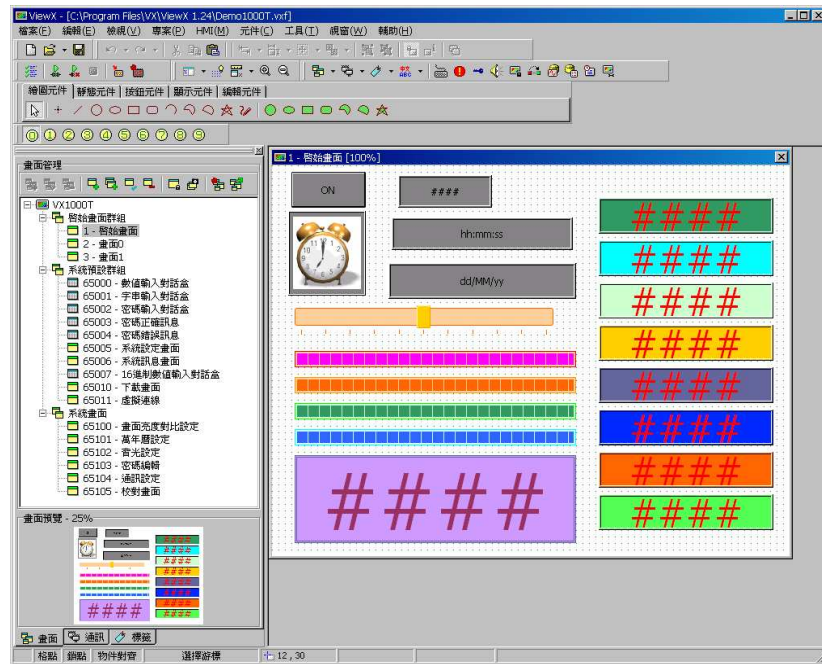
ViewX - [C:\Program Files\VX\ViewX 1.24\Demo1000T.vxf]

檔案(F) 編輯(E) 檢視(V) 專案(P) HMI(M) 元件(C) 工具(T) 視窗(W) 輔助(H)

繪圖元件 | 靜態元件 | 按鈕元件 | 顯示元件 | 編輯元件

0 1 2 3 4 5 6 7 8 9

畫面管理

VX1000T
開始畫面群組
1 - 開始畫面
2 - 畫面0
3 - 畫面1
系統預設群組
65000 - 數值輸入對話盒
65001 - 字串輸入對話盒
65002 - 密碼輸入對話盒
65003 - 密碼正確訊息
65004 - 密碼錯誤訊息
65005 - 系統設定畫面
65006 - 系統訊息畫面
65007 - 16進制數值輸入對話盒
65010 - 下載畫面
65011 - 虛擬連線
系統畫面
65100 - 畫面亮度對比設定
65101 - 萬年曆設定
65102 - 背光設定
65103 - 密碼編輯
65104 - 通訊設定
65105 - 校對畫面

畫面預覽 - 25%

####

畫面 | 通訊 | 標籤

1 - 開始畫面 [100%]

ON

####

hh:mm:ss

dd/MM/yy

####

####
####
####
####
####
####
####
####

格點 | 鎖點 | 物件對齊 | 選擇游標 | 12 , 30